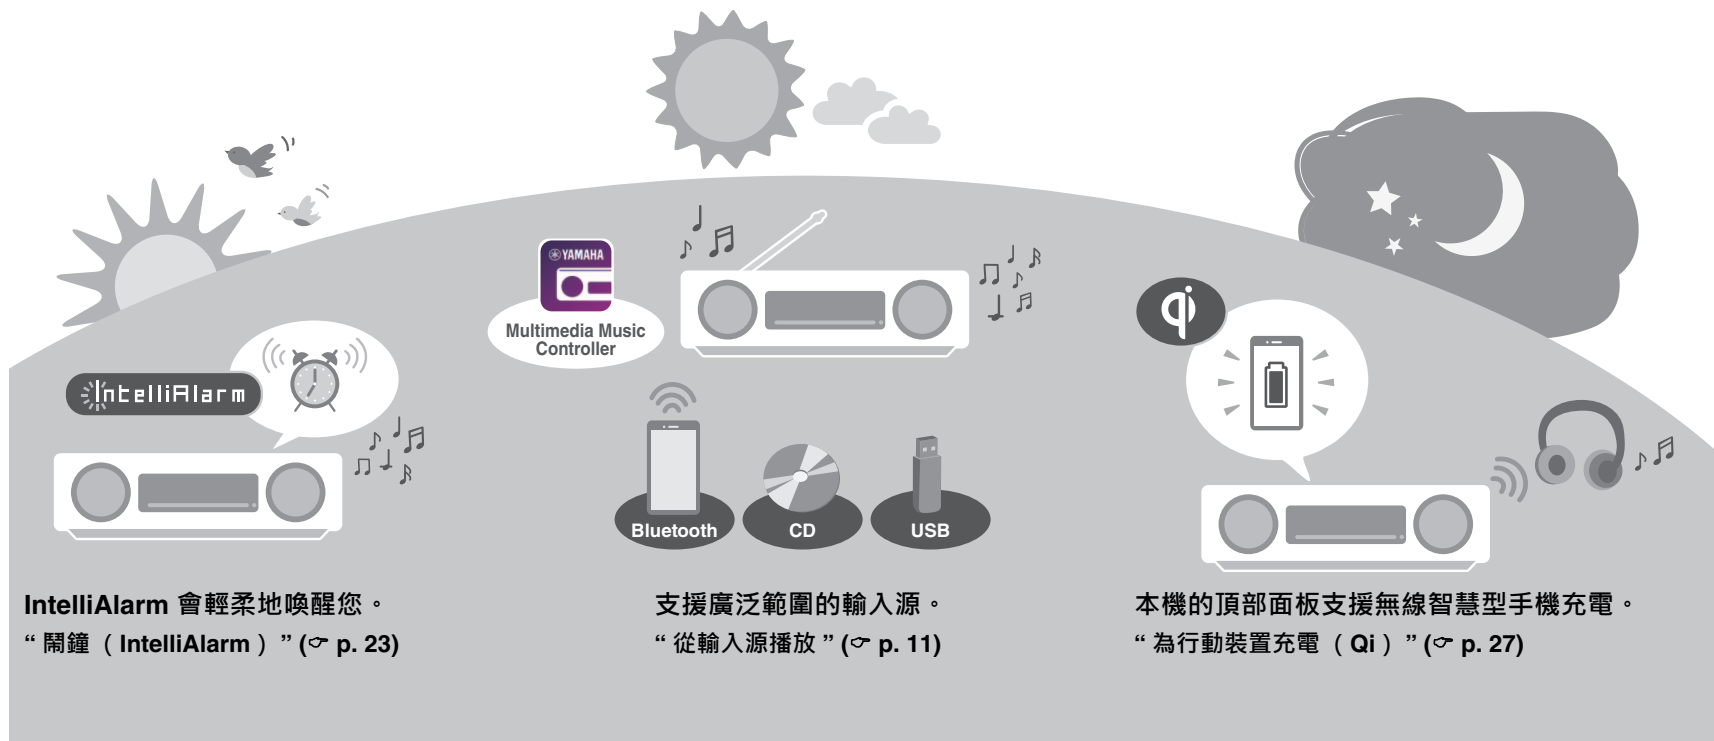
IntelliAlarm

YAMAHA

Multimedia Music Controller

Bluetooth

CD

USB

IntelliAlarm 會輕柔地喚醒您。
“ 鬧鐘 （ IntelliAlarm ） ” (☞ p. 23)

支援廣泛範圍的輸入源。
“ 從輸入源播放 ” (☞ p. 11)

本機的頂部面板支援無線智慧型手機充電。
“ 為行動裝置充電 （ Qi ） ” (☞ p. 27)